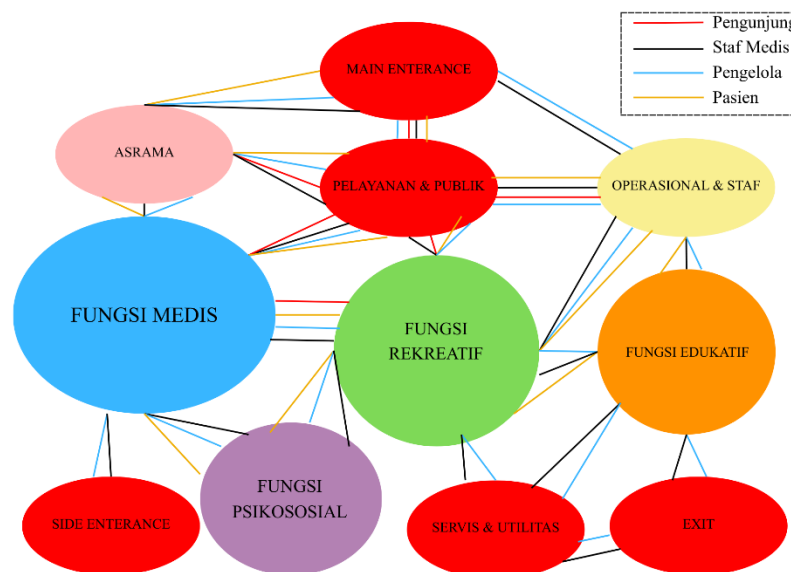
Pengunjung
Staf Medis
Pengelola
Pasien

MAIN ENTERANCE

ASRAMA

PELAYANAN & PUBLIK

OPERASIONAL & STAF

FUNGSI MEDIS

FUNGSI REKREATIF

FUNGSI EDUKATIF

FUNGSI PSIKOSOSIAL

SIDE ENTERANCE

SERVIS & UTILITAS

EXIT